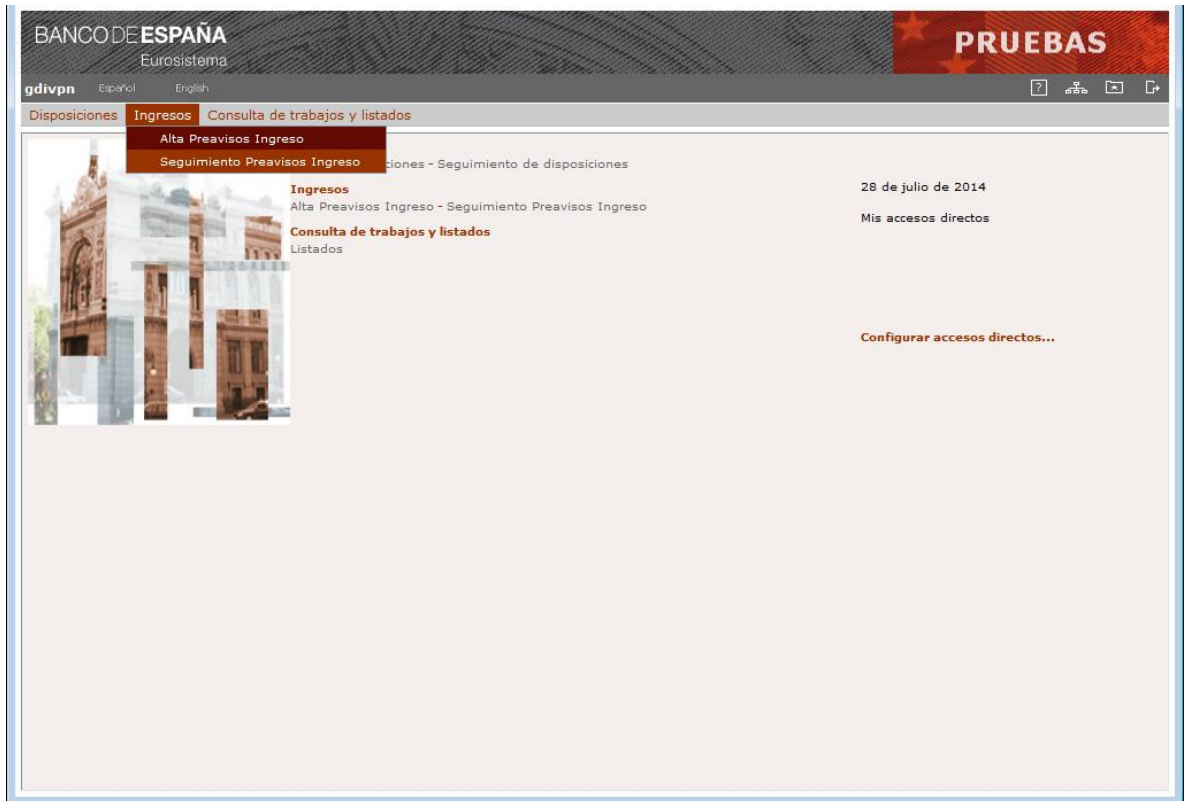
BANCO DE ESPAÑA
Eurosistema

PRUEBAS

gdivpn Español English

Disposiciones Ingresos Consulta de trabajos y listados

Alta Preavisos Ingreso
Seguimiento Preavisos Ingreso

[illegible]ciones - Seguimiento de disposiciones

Ingresos
Alta Preavisos Ingreso - Seguimiento Preavisos Ingreso

Consulta de trabajos y listados
Listados

28 de julio de 2014

Mis accesos directos

Configurar accesos directos...